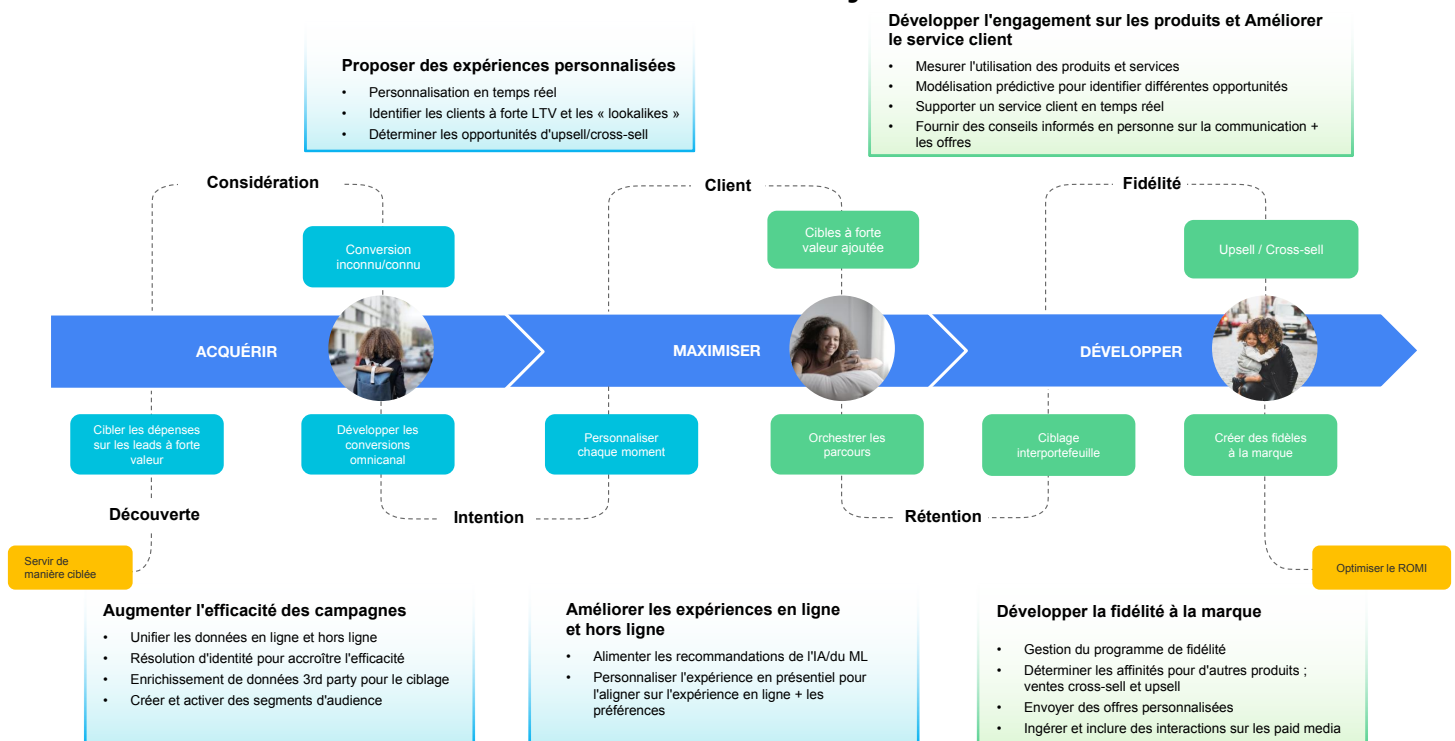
Proposer des expériences personnalisées
- Personnalisation en temps réel
- Identifier les clients à forte LTV et les « lookalikes »
- Déterminer les opportunités d'upsell/cross-sell

Développer l'engagement sur les produits et Améliorer le service client
- Mesurer l'utilisation des produits et services
- Modélisation prédictive pour identifier différentes opportunités
- Supporter un service client en temps réel
- Fournir des conseils informés en personne sur la communication + les offres

Considération

Client

Fidélité

Conversion inconnu/connu

Cibles à forte valeur ajoutée

Upsell / Cross-sell

ACQUÉRIR

MAXIMISER

DÉVELOPPER

Cibler les dépenses sur les leads à forte valeur

Développer les conversions omnicanal

Personnaliser chaque moment

Orchestrer les parcours

Ciblage interportefeuille

Créer des fidèles à la marque

Découverte

Intention

Rétention

Servir de manière ciblée

Optimiser le ROMI

Augmenter l'efficacité des campagnes
- Unifier les données en ligne et hors ligne
- Résolution d'identité pour accroître l'efficacité
- Enrichissement de données 3rd party pour le ciblage
- Créer et activer des segments d'audience

Améliorer les expériences en ligne et hors ligne
- Alimenter les recommandations de l'IA/du ML
- Personnaliser l'expérience en présentiel pour l'aligner sur l'expérience en ligne + les préférences

Développer la fidélité à la marque
- Gestion du programme de fidélité
- Déterminer les affinités pour d'autres produits ; ventes cross-sell et upsell
- Envoyer des offres personnalisées
- Ingérer et inclure des interactions sur les paid media